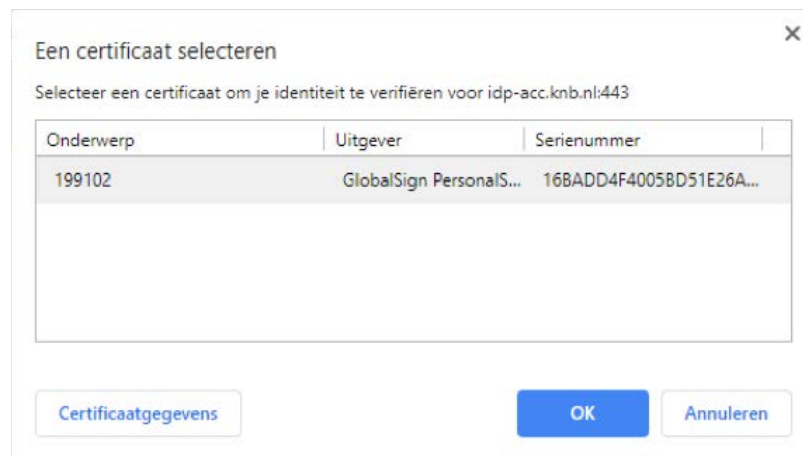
Een certificaat selecteren

×

Selecteer een certificaat om je identiteit te verifiëren voor idp-acc.knb.nl:443

| Onderwerp | Uitgever | Serienummer |
|---|---|---|
| 199102 | GlobalSign PersonalS... | 16BADD4F4005BD51E26A... |

Certificaatgegevens

OK

Annuleren